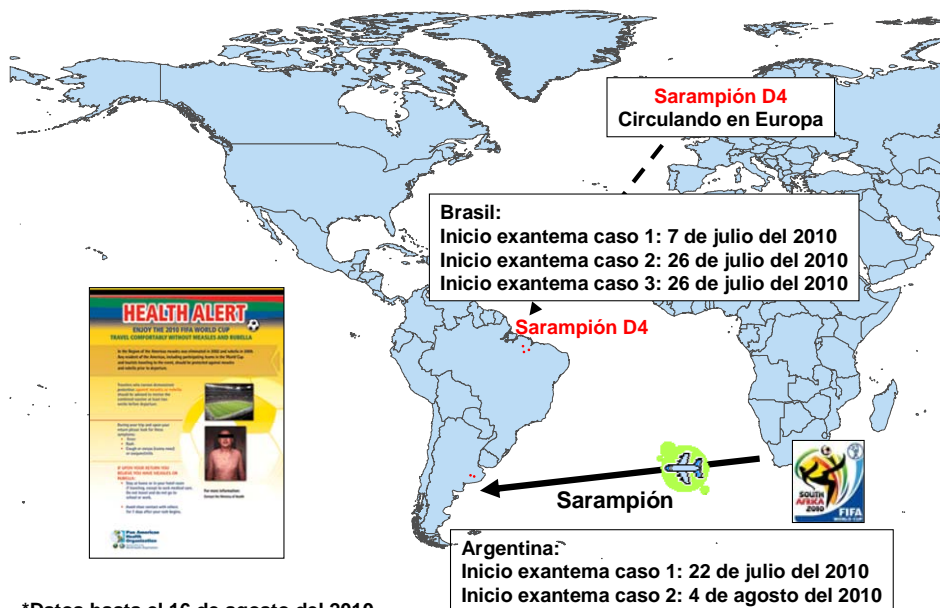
Sarampión D4
Circulando en Europa

Brasil:
Inicio exantema caso 1: 7 de julio del 2010
Inicio exantema caso 2: 26 de julio del 2010
Inicio exantema caso 3: 26 de julio del 2010

Sarampión D4

HEALTH ALERT
ENJOY THE 2010 FIFA WORLD CUP
TRAVEL COMFORTABLY WITHOUT MEASLES AND RUBELLA

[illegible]

Sarampión

SOUTH AFRICA 2010
FIFA
FIFA WORLD CUP

Argentina:
Inicio exantema caso 1: 22 de julio del 2010
Inicio exantema caso 2: 4 de agosto del 2010

*Datos hasta el 16 de agosto del 2010